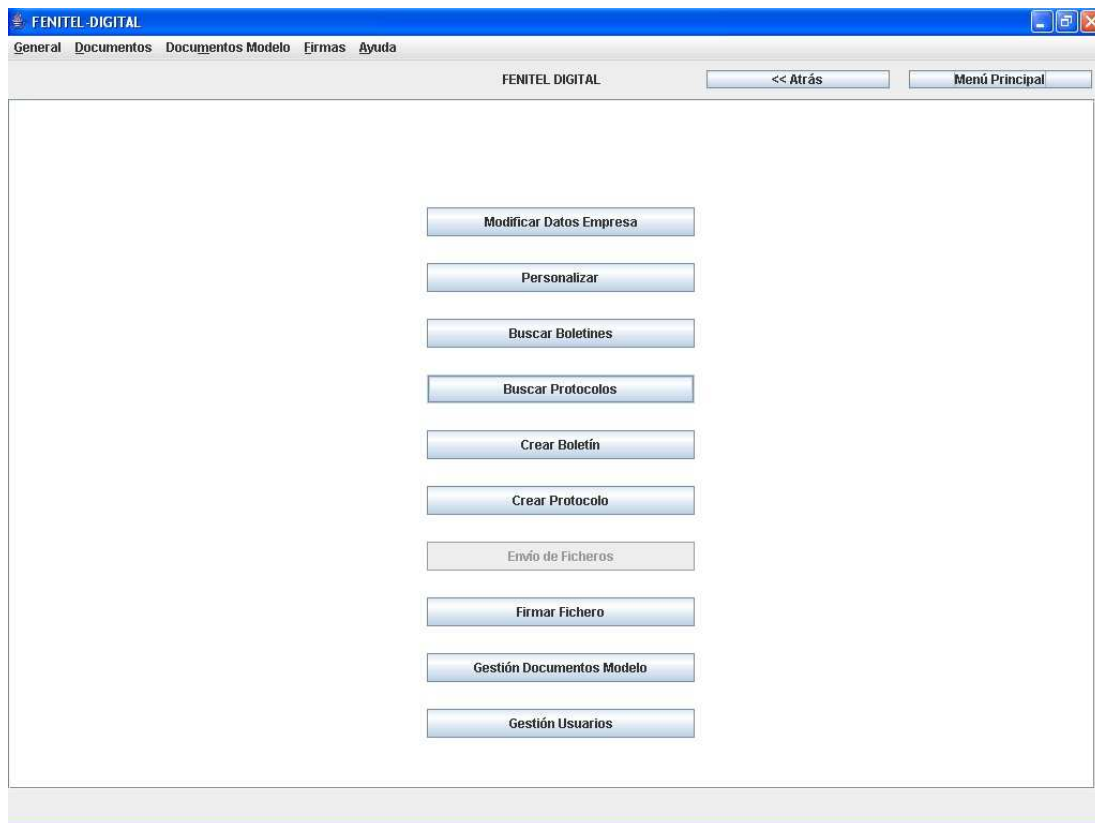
FENITEL-DIGITAL

General Documentos Documentos Modelo Firmas Ayuda

FENITEL DIGITAL

<< Atrás

Menú Principal

Modificar Datos Empresa

Personalizar

Buscar Boletines

Buscar Protocolos

Crear Boletín

Crear Protocolo

Envío de Ficheros

Firmar Fichero

Gestión Documentos Modelo

Gestión Usuarios